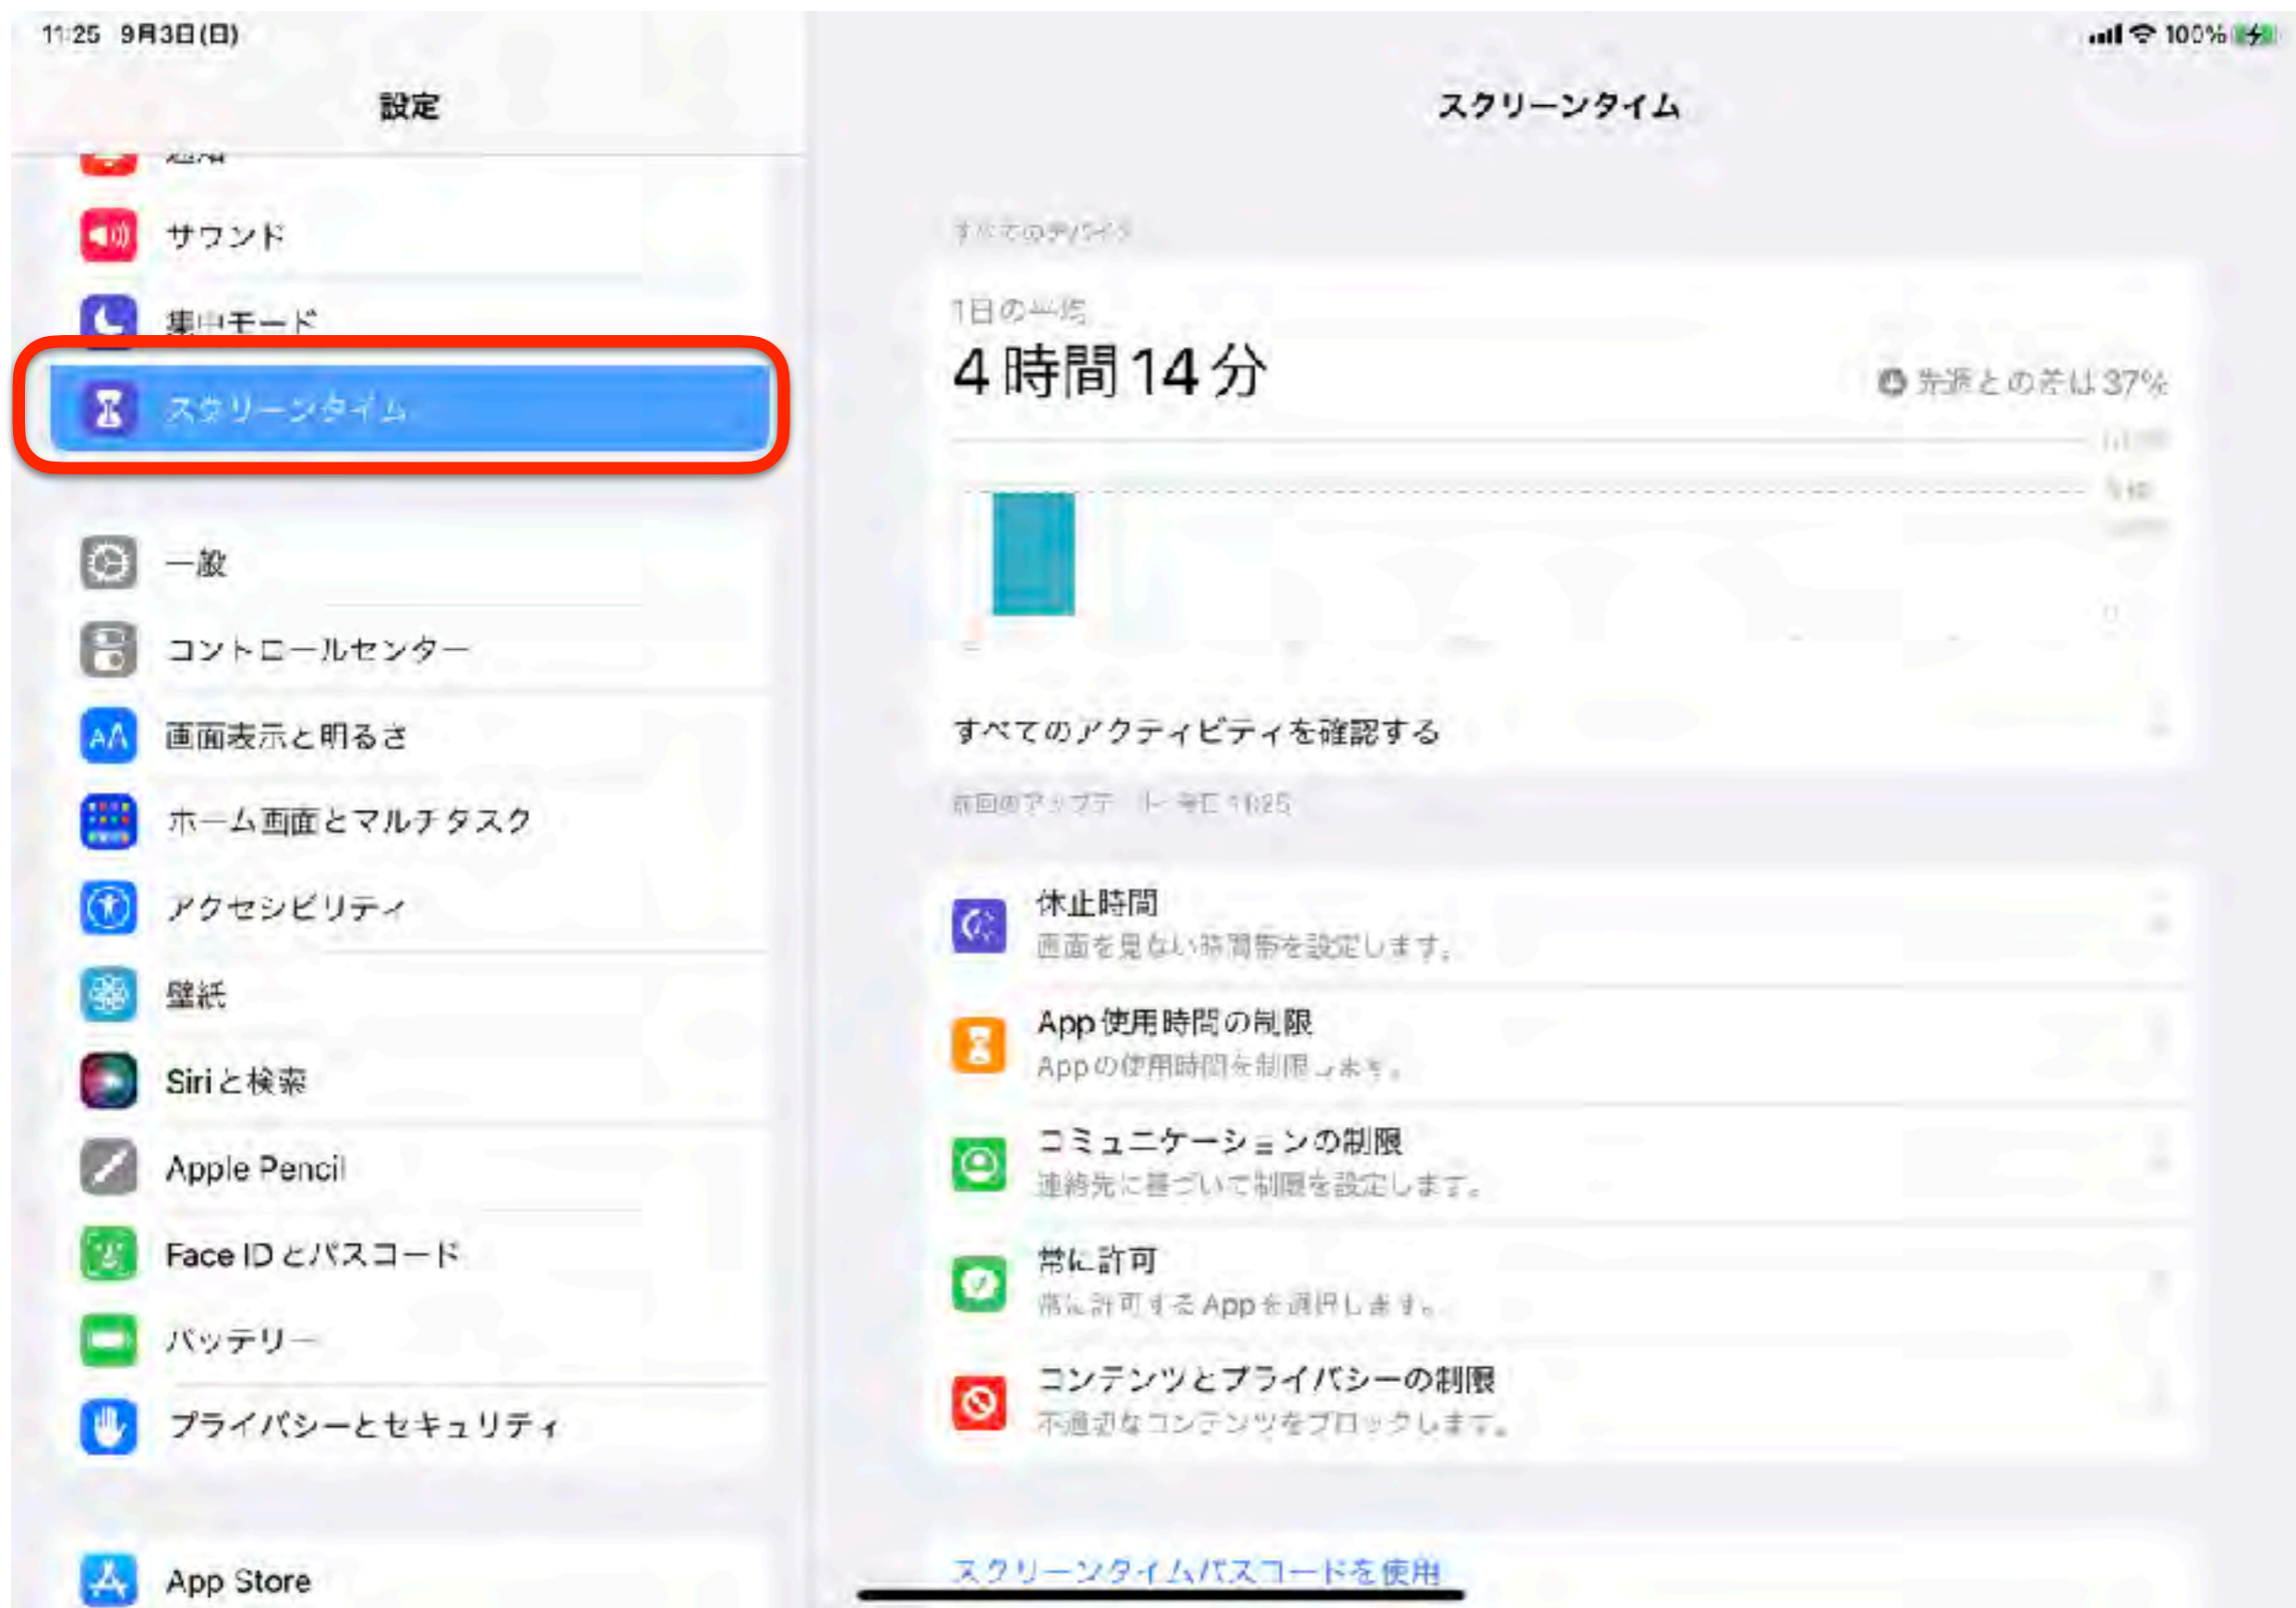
11:25 9月3日(日)

100%

設定

通知

サウンド

集中モード

スクリーンタイム

一般

コントロールセンター

画面表示と明るさ

ホーム画面とマルチタスク

アクセシビリティ

壁紙

Siriと検索

Apple Pencil

Face IDとパスコード

バッテリー

プライバシーとセキュリティ

App Store

スクリーンタイム

すべてのデバイス

1日の平均

4時間14分

先週との差は37%

すべてのアクティビティを確認する

前回のアップデート: 今日 11:25

休止時間

画面を見ない時間帯を設定します。

App使用時間の制限

Appの使用時間を制限します。

コミュニケーションの制限

連絡先に基づいて制限を設定します。

常に許可

常に許可するAppを選択します。

コンテンツとプライバシーの制限

不適切なコンテンツをブロックします。

スクリーンタイムパスコードを使用